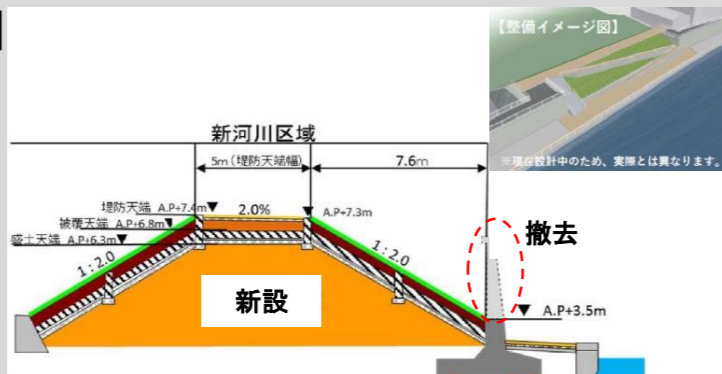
【整備イメージ図】

※現在設計中のため、実際とは異なります。

新河川区域

5m（堤防天端幅）

7.6m

2.0%

堤防天端 A.P+7.4m▼

被覆天端 A.P+6.8m▼

盛土天端 A.P+6.3m▼

A.P+7.3m

1：2.0

1：2.0

撤去

新設

▼ A.P+3.5m